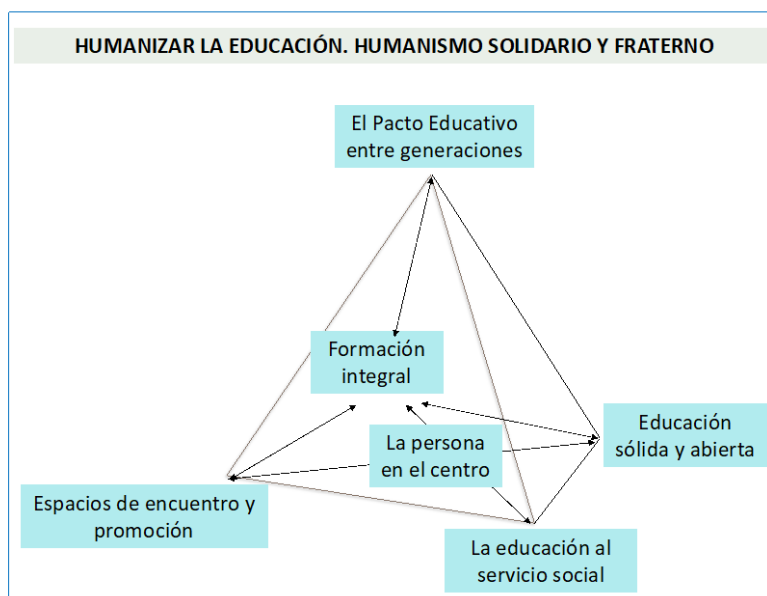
HUMANIZAR LA EDUCACIÓN. HUMANISMO SOLIDARIO Y FRATERNO

El Pacto Educativo entre generaciones

Formación integral

La persona en el centro

Educación sólida y abierta

Espacios de encuentro y promoción

La educación al servicio social